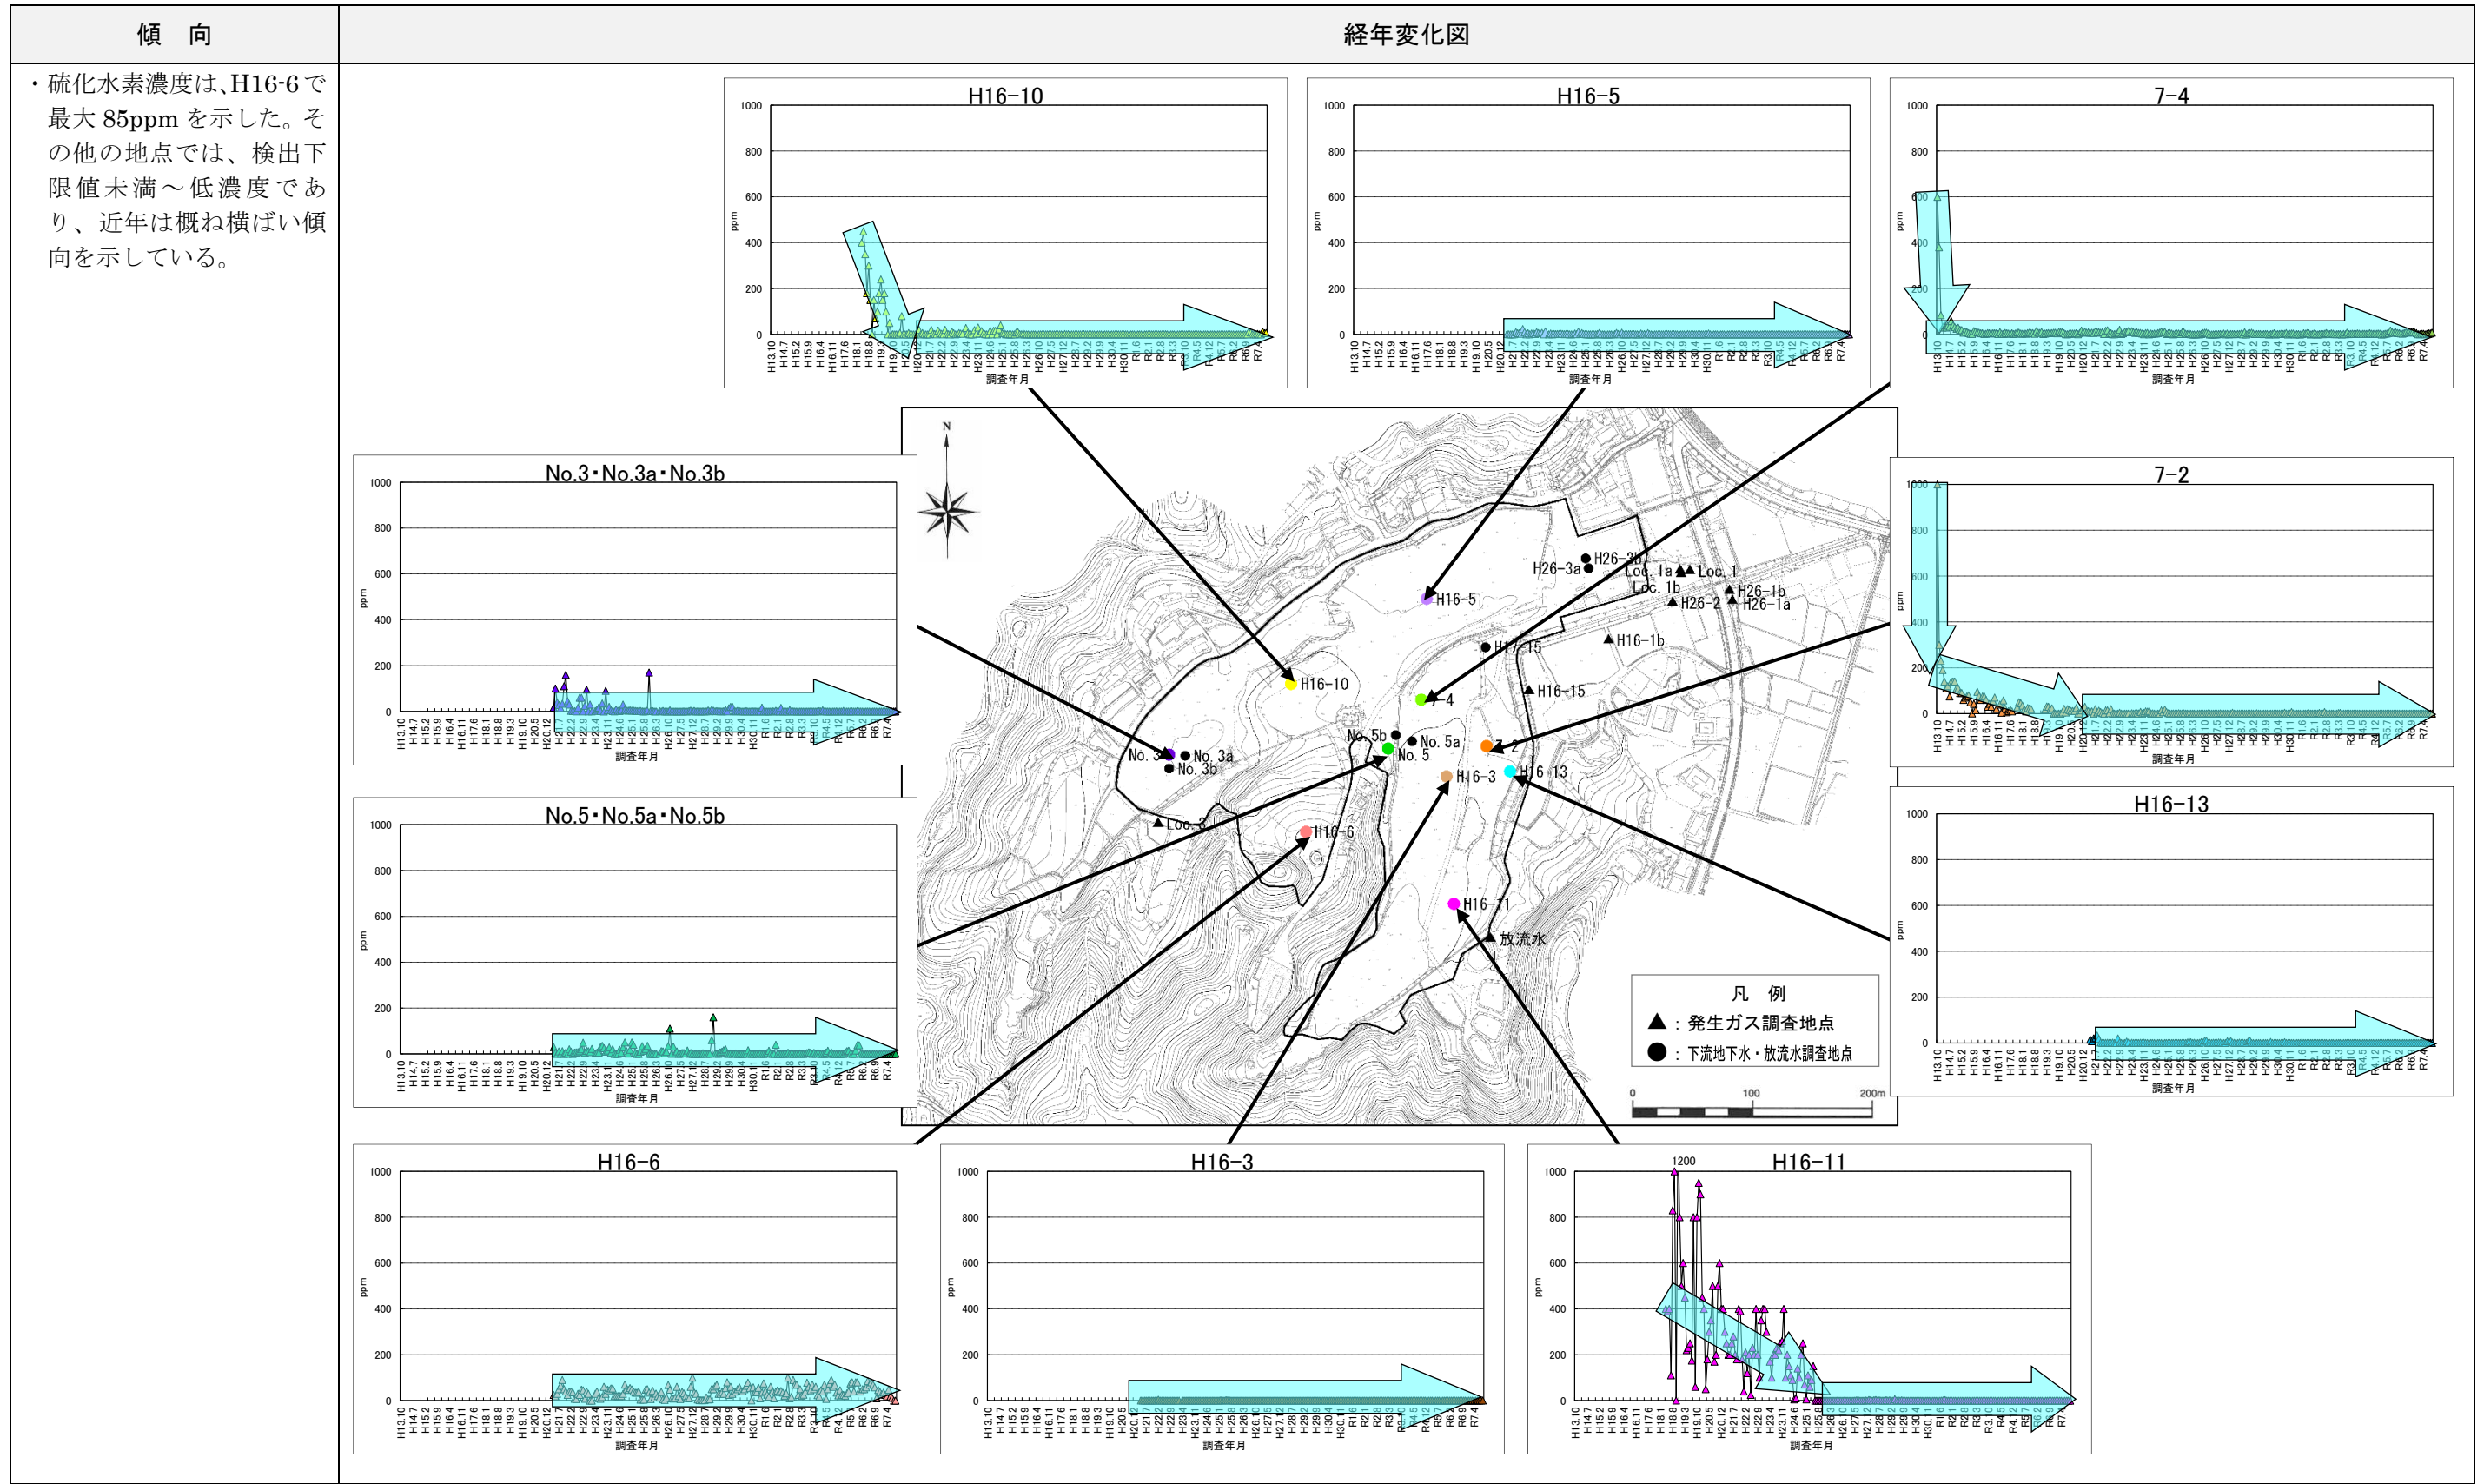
| 傾　向 | 経年変化図 |
|---|---|
| ・硫化水素濃度は、H16-6で最大85ppmを示した。その他の地点では、検出下限値未満～低濃度であり、近年は概ね横ばい傾向を示している。 | |

H16-10
1000
800
600
400
200
0
ppm
調査年月

H16-5
1000
800
600
400
200
0
ppm
調査年月

7-4
1000
800
600
400
200
0
ppm
調査年月

No.3・No.3a・No.3b
1000
800
600
400
200
0
ppm
調査年月

7-2
1000
800
600
400
200
0
ppm
調査年月

No.5・No.5a・No.5b
1000
800
600
400
200
0
ppm
調査年月

H16-13
1000
800
600
400
200
0
ppm
調査年月

H16-6
1000
800
600
400
200
0
ppm
調査年月

H16-3
1000
800
600
400
200
0
ppm
調査年月

H16-11
1200
1000
800
600
400
200
0
ppm
調査年月

N
H26-3b
H26-3a
Loc. 1a
Loc. 1
Loc. 1b
H26-1b
H26-2
H26-1a
H16-5
H16-1b
H17-15
H16-15
H16-10
7-4
No. 5b
No. 5a
7-2
No. 3
No. 3a
No. 3b
No. 5
H16-3
H16-13
Loc. 3
H16-6
H16-11
放流水

凡　例
▲：発生ガス調査地点
●：下流地下水・放流水調査地点

0　100　200m